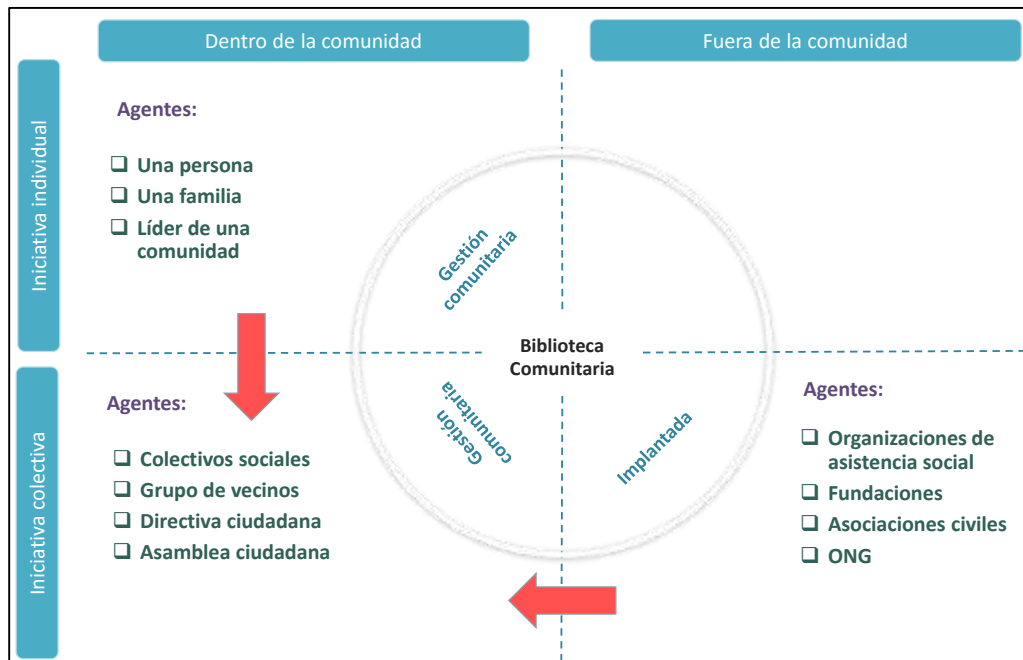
Dentro de la comunidad

Fuera de la comunidad

Iniciativa individual

Agentes:

❑ Una persona
❑ Una familia
❑ Líder de una comunidad

Gestión comunitaria

Biblioteca Comunitaria

Iniciativa colectiva

Agentes:

❑ Colectivos sociales
❑ Grupo de vecinos
❑ Directiva ciudadana
❑ Asamblea ciudadana

Gestión comunitaria

Implantada

Agentes:

❑ Organizaciones de asistencia social
❑ Fundaciones
❑ Asociaciones civiles
❑ ONG